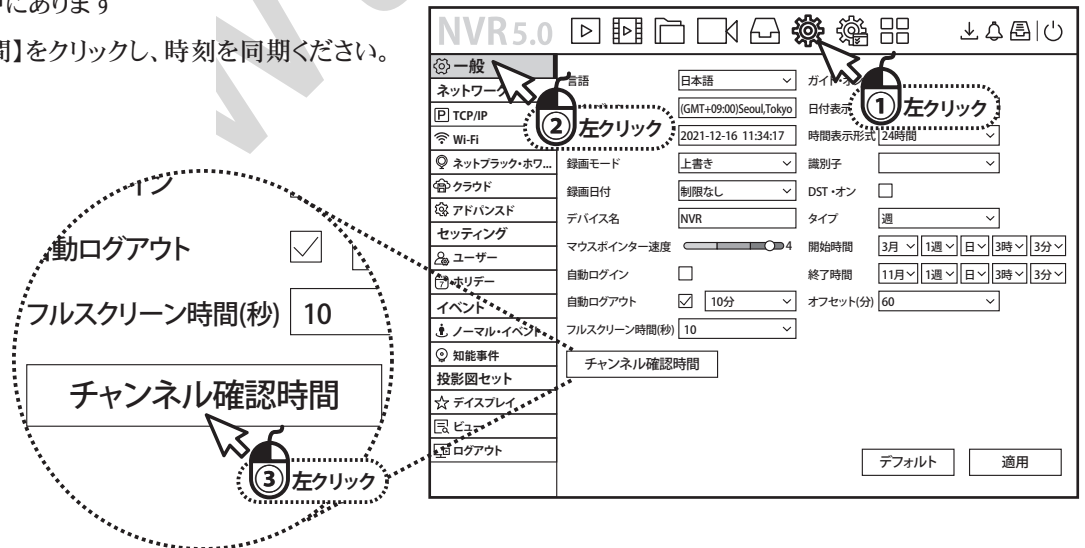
にあります

間】をクリックし、時刻を同期ください。

NVR5.0

一般
ネットワーク
TCP/IP
Wi-Fi
ネットブラック・ホワ...
クラウド
アドバンスド
セッティング
ユーザー
ホリデー
イベント
ノーマル・イベント
知能事件
投影図セット
ディスプレイ
ビュー
ログアウト

言語 | 日本語
ガイド
(GMT+09:00)Seoul,Tokyo
日付表示
2021-12-16 11:34:17
時間表示形式 24時間
録画モード | 上書き
識別子
録画日付 | 制限なし
DST・オン
デバイス名 | NVR
タイプ | 週
マウスポインター速度 4
開始時間 | 3月 | 1週 | 日 | 3時 | 3分
自動ログイン
終了時間 | 11月 | 1週 | 日 | 3時 | 3分
自動ログアウト | 10分
オフセット(分) | 60
フルスクリーン時間(秒) | 10
チャンネル確認時間

デフォルト
適用

① 左クリック
② 左クリック

イン
動ログアウト
フルスクリーン時間(秒) 10
チャンネル確認時間
③ 左クリック